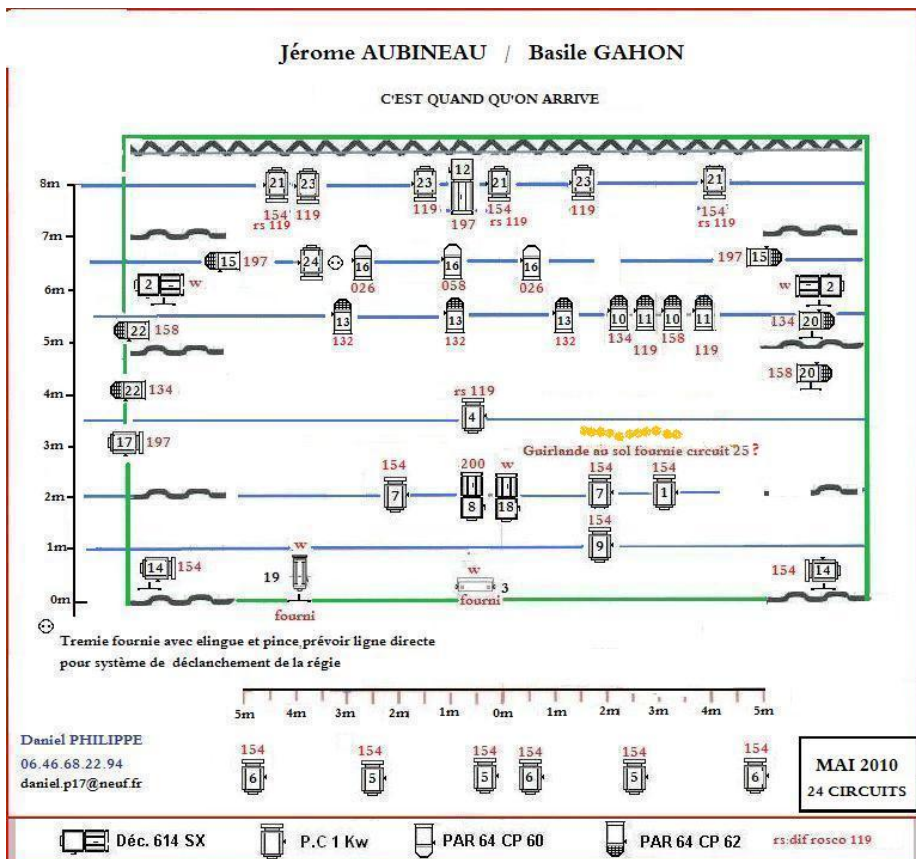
Jérome AUBINEAU / Basile GAHON

C'EST QUAND QU'ON ARRIVE

8m
7m
6m
5m
4m
3m
2m
1m
0m

21 23 23 12 21 23 21
154' 119 119 197 154 119 '154'
rs 119 rs 119 rs 119

15 197 24 16 16 16 197 15
026 058 026

2 w w 2

22 158 13 13 13 10 11 10 11 134 20
132 132 132 134 119 158 119

22 134 158 20

rs 119
4

17 197

Guirlande au sol fournie circuit 25 ?

154 200 w 154 154
7 8 18 7 1

154
9

w
14 154 19 w 154 14
3
fourni fourni

Tremie fournie avec elingue et pince, prévoir ligne directe pour système de déclanchement de la régie

5m 4m 3m 2m 1m 0m 1m 2m 3m 4m 5m

Daniel PHILIPPE
06.46.68.22.94
daniel.p17@neuf.fr

154 154 154 154 154 154
6 5 5 6 5 6

MAI 2010
24 CIRCUITS

Déc. 614 SX P.C 1 Kw PAR 64 CP 60 PAR 64 CP 62 rs:dif rosco 119